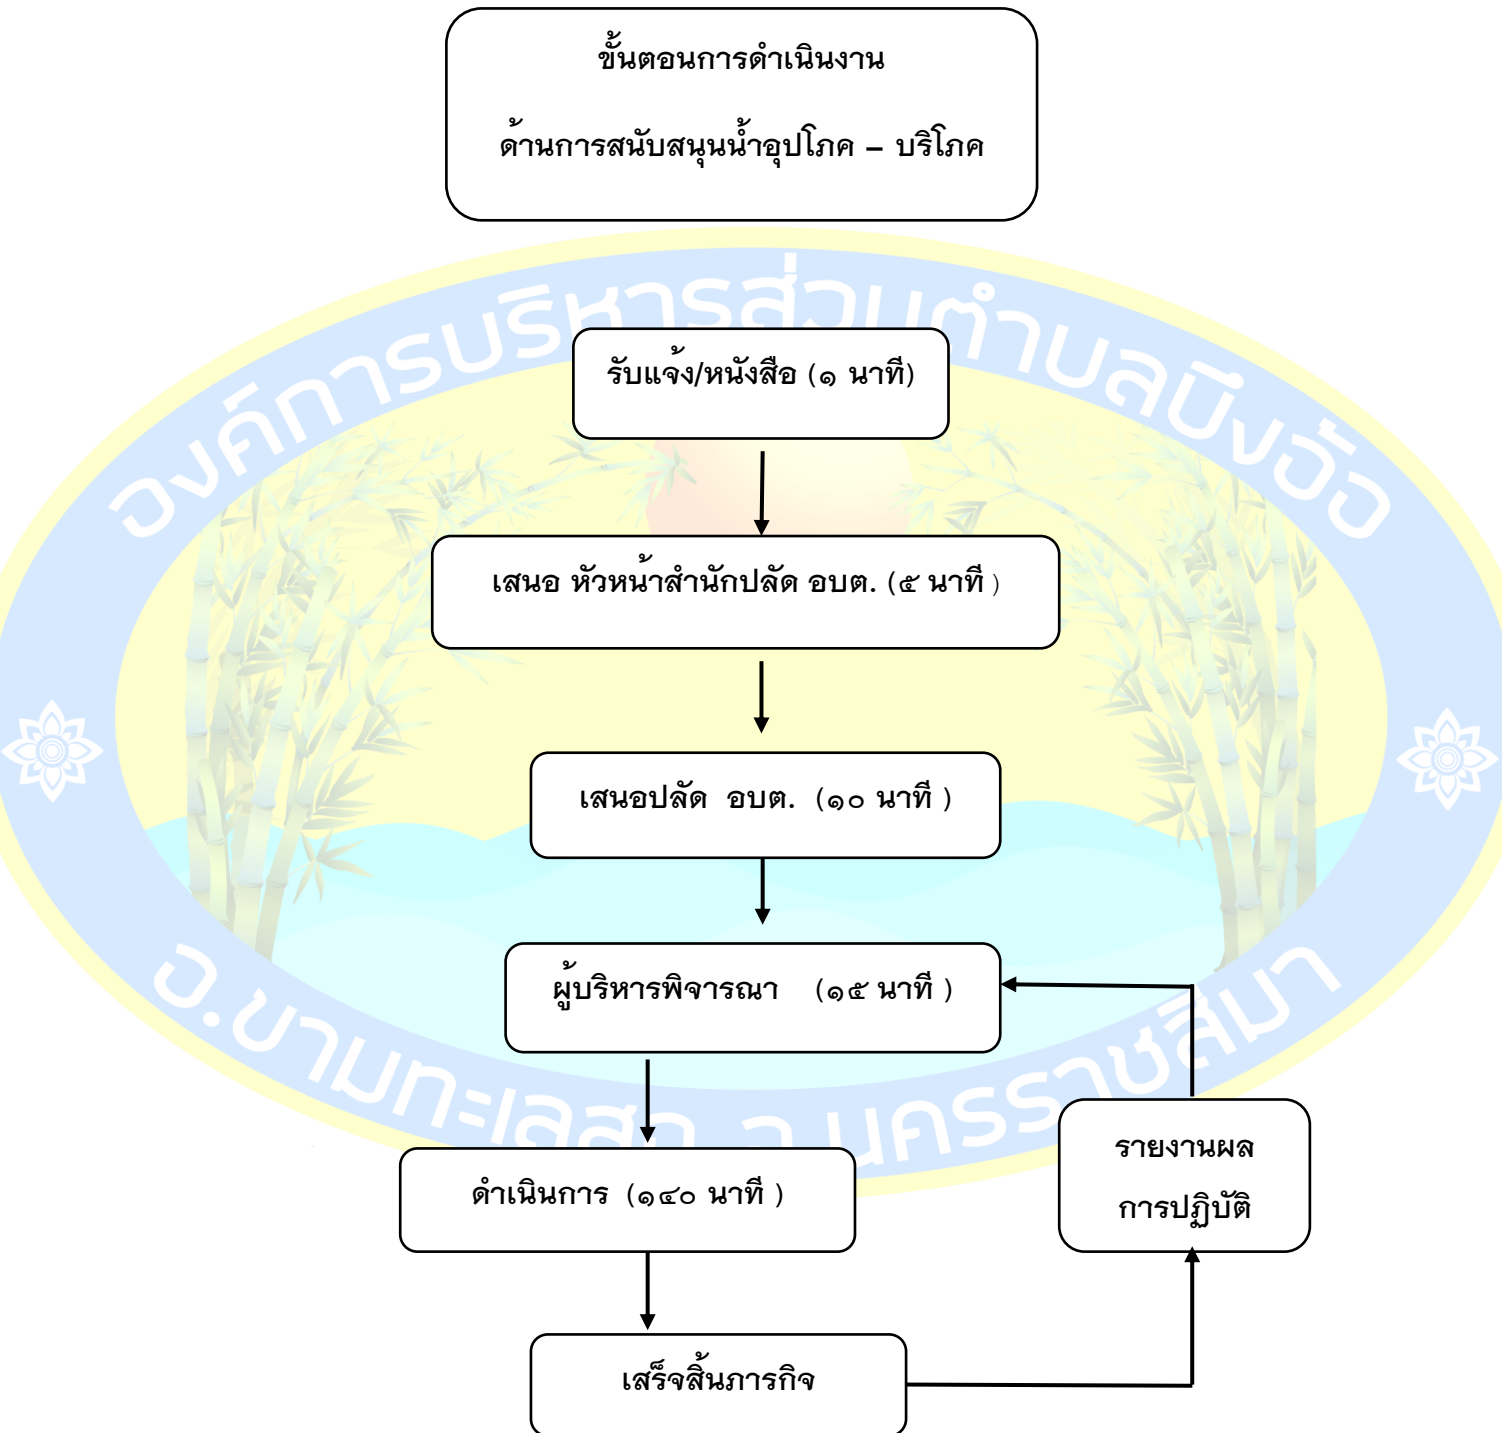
ขั้นตอนการดำเนินงาน

ด้านการสนับสนุนน้ำอุปโภค – บริโภค

องค์การบริหารส่วนตำบลบิงอ้อ

อ.บ้านกะเลลสุก จ.นครราชสีมา

รับแจ้ง/หนังสือ (๑ นาที)

เสนอ หัวหน้าสำนักปลัด อบต. (๕ นาที )

เสนอปลัด อบต. (๑๐ นาที )

ผู้บริหารพิจารณา (๑๕ นาที )

ดำเนินการ (๑๔๐ นาที )

รายงานผล การปฏิบัติ

เสร็จสิ้นภารกิจ